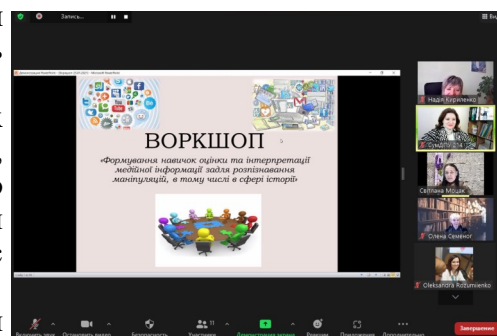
Запись...

ВОРКШОП

«Формування навичок оцінки та інтерпретації медійної інформації задля розпізнавання маніпуляцій, в тому числі в сфері історії»

Надія Кириленко

СумДПУ 214

Світлана Мошак

Олена Семенюг

Oleksandra Rozumienko

Включить звук

Остановить видео

Безопасность

Участники 11

Демонстрация экрана

Реакции

Приложения

Дополнительно

Завершение